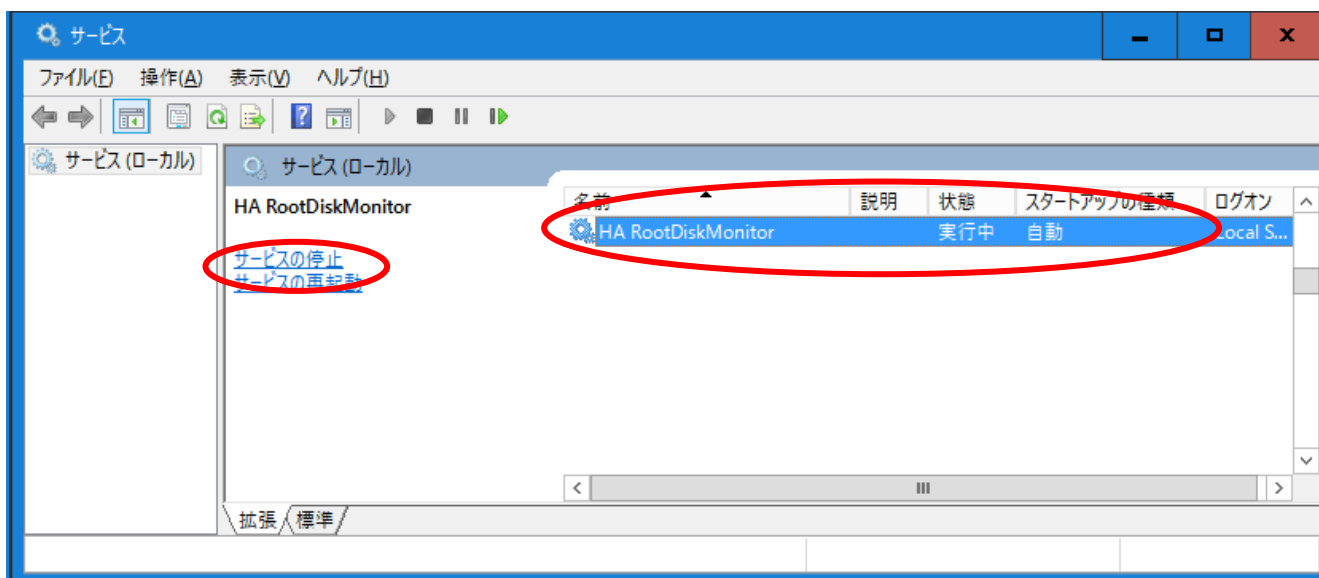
サービス

ファイル(F) 操作(A) 表示(V) ヘルプ(H)

サービス (ローカル)

サービス (ローカル)

HA RootDiskMonitor

サービスの停止
サービスの再起動

| 名前 | 説明 | 状態 | スタートアップの種類 | ログオン |
|---|---|---|---|---|
| HA RootDiskMonitor | | 実行中 | 自動 | Local S... |

拡張 標準